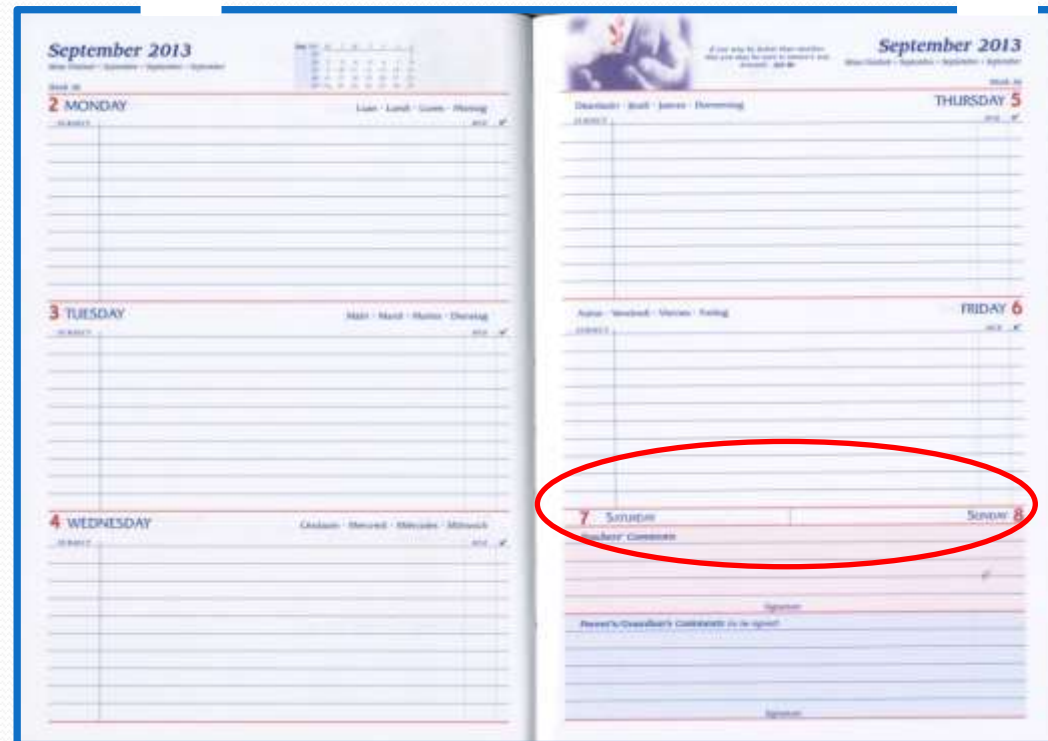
September 2013

Mean Fómhair · Septembre · Septiembre · September

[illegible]

2 MONDAY

Luan · Lundi · Lunes · Montag

3 TUESDAY

Máirt · Mardi · Martes · Dienstag

4 WEDNESDAY

Céadaoin · Mercredi · Miércoles · Mittwoch

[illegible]

September 2013

Mean Fómhair · Septembre · Septiembre · September

Déardaoin · Jeudi · Jueves · Donnerstag

THURSDAY 5

Aoine · Vendredi · Viernes · Freitag

FRIDAY 6

7 SATURDAY

SUNDAY 8

Teachers' Comments

Signature

Parent's/Guardian's Comments (to be signed)

Signature